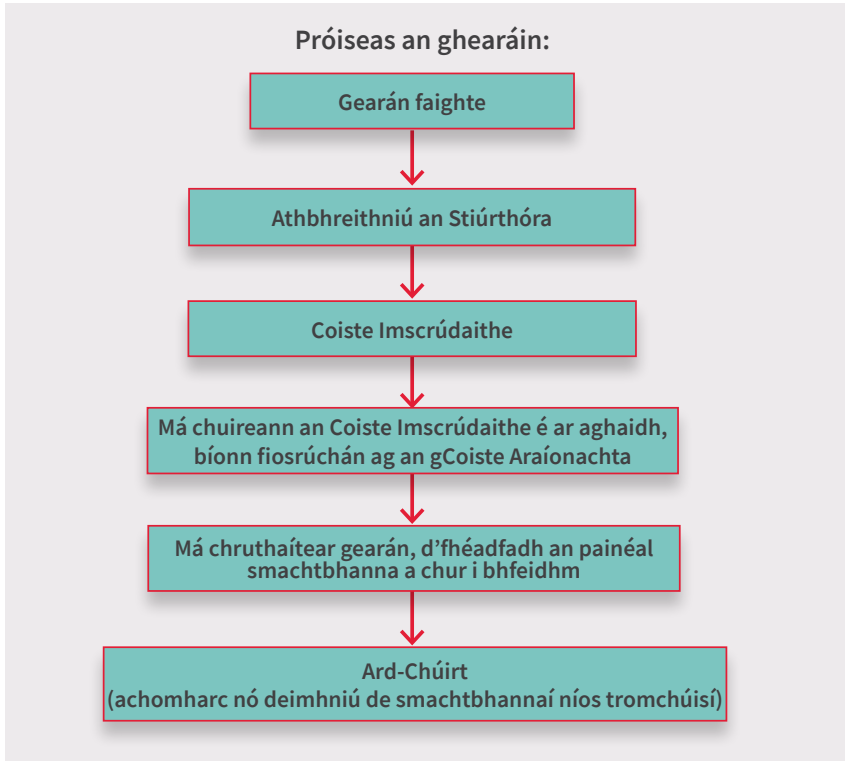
Próiseas an ghearáin:

Gearán faighte

Athbhreithniú an Stiúrthóra

Coiste Imscrúdaithe

Má chuireann an Coiste Imscrúdaithe é ar aghaidh, bíonn fiosrúchán ag an gCoiste Araíonachta

Má chruthaítear gearán, d'fhéadfadh an painéal smachtbhanna a chur i bhfeidhm

Ard-Chúirt
(achomharc nó deimhniú de smachtbhannaí níos tromchúisí)